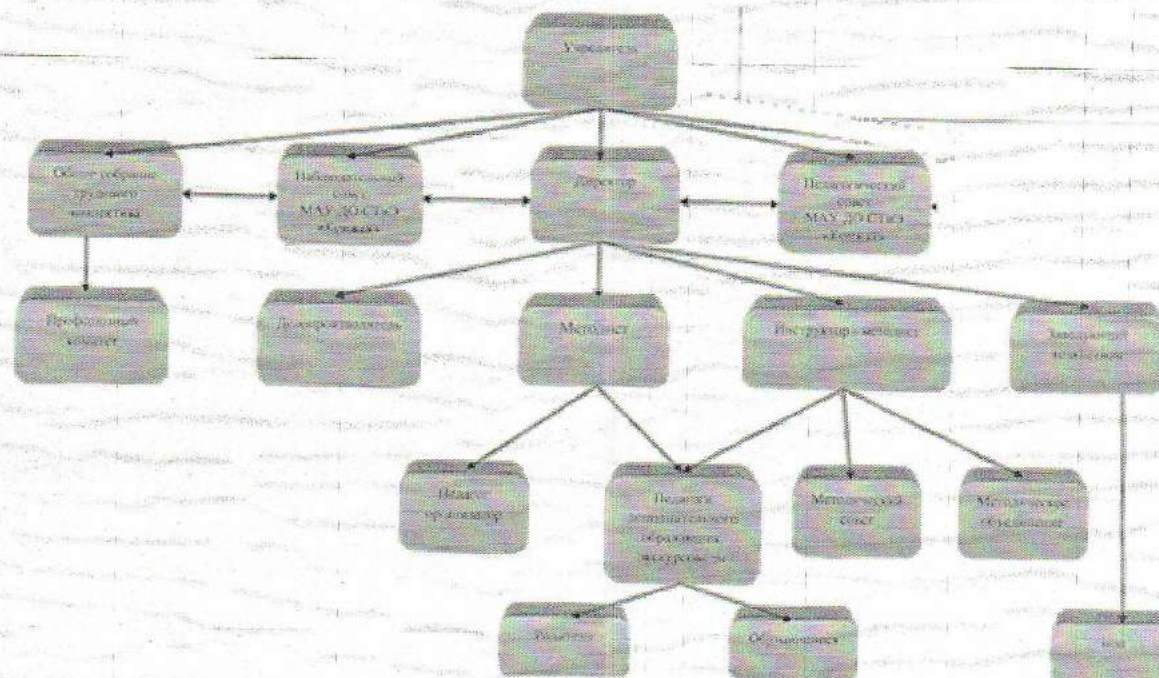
Учредитель

Общее собрание трудового коллектива

Наблюдательный совет МАУ ДО СШ «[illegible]»

Директор

Педагогический совет МАУ ДО СШ «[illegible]»

Профсоюзный комитет

Делопроизводитель

Методист

Инструктор-методист

Заведующий хозяйством

Педагог-организатор

Педагоги дополнительного образования всех профилей

Методический совет

Методические объединения

Родители

Обучающиеся

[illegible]